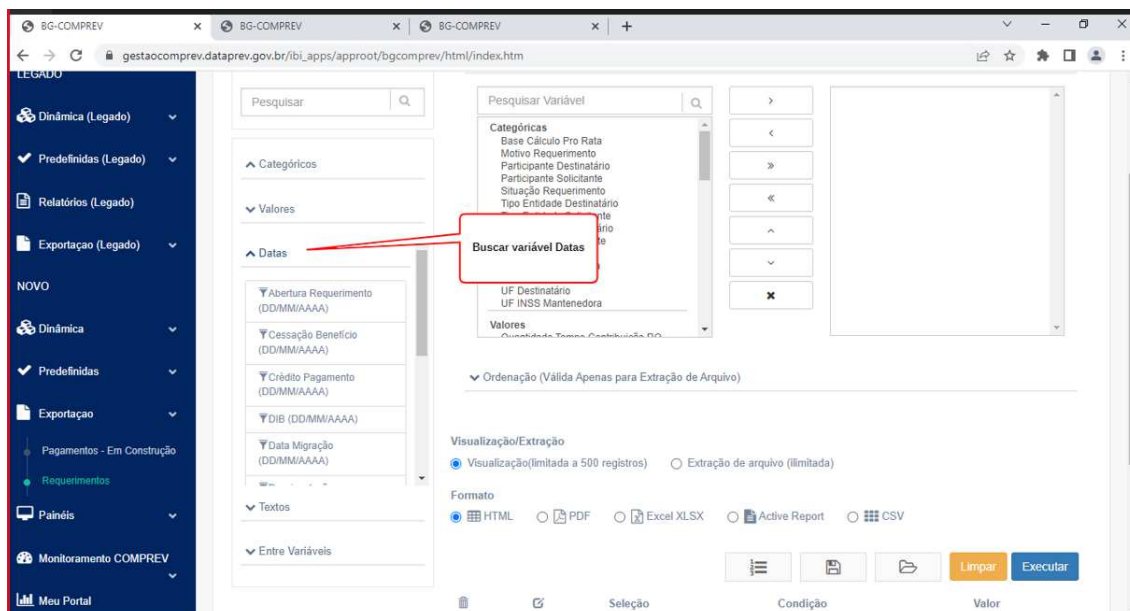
BG-COMPREV × BG-COMPREV × BG-COMPREV × +

gestaocomprev.dataprev.gov.br/ibi_apps/approot/bgcomprev/html/index.htm

LEGADO

Dinâmica (Legado)

Predefinidas (Legado)

Relatórios (Legado)

Exportaçao (Legado)

NOVO

Dinâmica

Predefinidas

Exportaçao

Pagamentos - Em Construção

Requerimentos

Painéis

Monitoramento COMPREV

Meu Portal

Pesquisar

Categóricos

Valores

Datas

Abertura Requerimento (DD/MM/AAAA)

Cessação Benefício (DD/MM/AAAA)

Crédito Pagamento (DD/MM/AAAA)

DIB (DD/MM/AAAA)

Data Migração (DD/MM/AAAA)

Textos

Entre Variáveis

Pesquisar Variável

Categóricas
Base Cálculo Pro Rata
Motivo Requerimento
Participante Destinatário
Participante Solicitante
Situação Requerimento
Tipo Entidade Destinatário
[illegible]nte
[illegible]ário
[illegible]e
UF Destinatário
UF INSS Mantenedora

Valores

Buscar variável Datas

Ordenação (Válida Apenas para Extração de Arquivo)

Visualização/Extração

Visualização(limitada a 500 registros)

Extração de arquivo (ilimitada)

Formato

HTML

PDF

Excel XLSX

Active Report

CSV

Limpar

Executar

Seleção

Condição

Valor